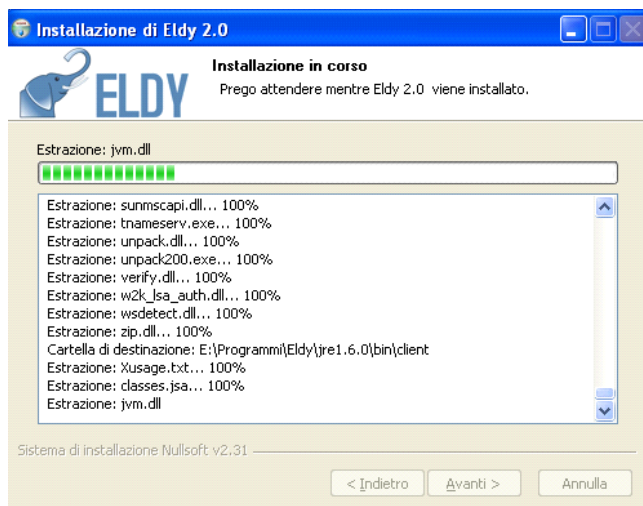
Installazione di Eldy 2.0

ELDY

Installazione in corso

Prego attendere mentre Eldy 2.0 viene installato.

Estrazione: jvm.dll

Estrazione: sunmscapi.dll... 100%
Estrazione: tnameserv.exe... 100%
Estrazione: unpack.dll... 100%
Estrazione: unpack200.exe... 100%
Estrazione: verify.dll... 100%
Estrazione: w2k_lsa_auth.dll... 100%
Estrazione: wsdetect.dll... 100%
Estrazione: zip.dll... 100%
Cartella di destinazione: E:\Programmi\Eldy\jre1.6.0\bin\client
Estrazione: Xusage.txt... 100%
Estrazione: classes.jsa... 100%
Estrazione: jvm.dll

Sistema di installazione Nullsoft v2.31

< Indietro | Avanti > | Annulla